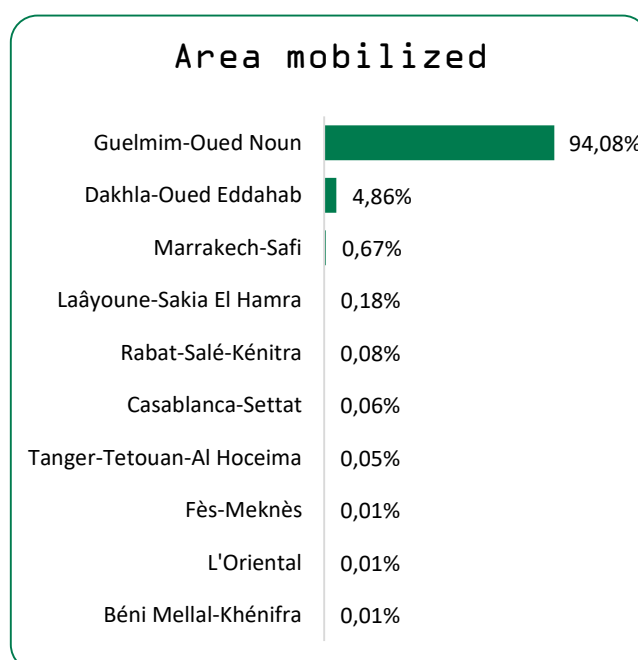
Area mobilized

| | |
|---|---|
| Guelmim-Oued Noun | 94,08% |
| Dakhla-Oued Eddahab | 4,86% |
| Marrakech-Safi | 0,67% |
| Laâyoune-Sakia El Hamra | 0,18% |
| Rabat-Salé-Kénitra | 0,08% |
| Casablanca-Settat | 0,06% |
| Tanger-Tetouan-Al Hoceima | 0,05% |
| Fès-Meknès | 0,01% |
| L'Oriental | 0,01% |
| Béni Mellal-Khénifra | 0,01% |